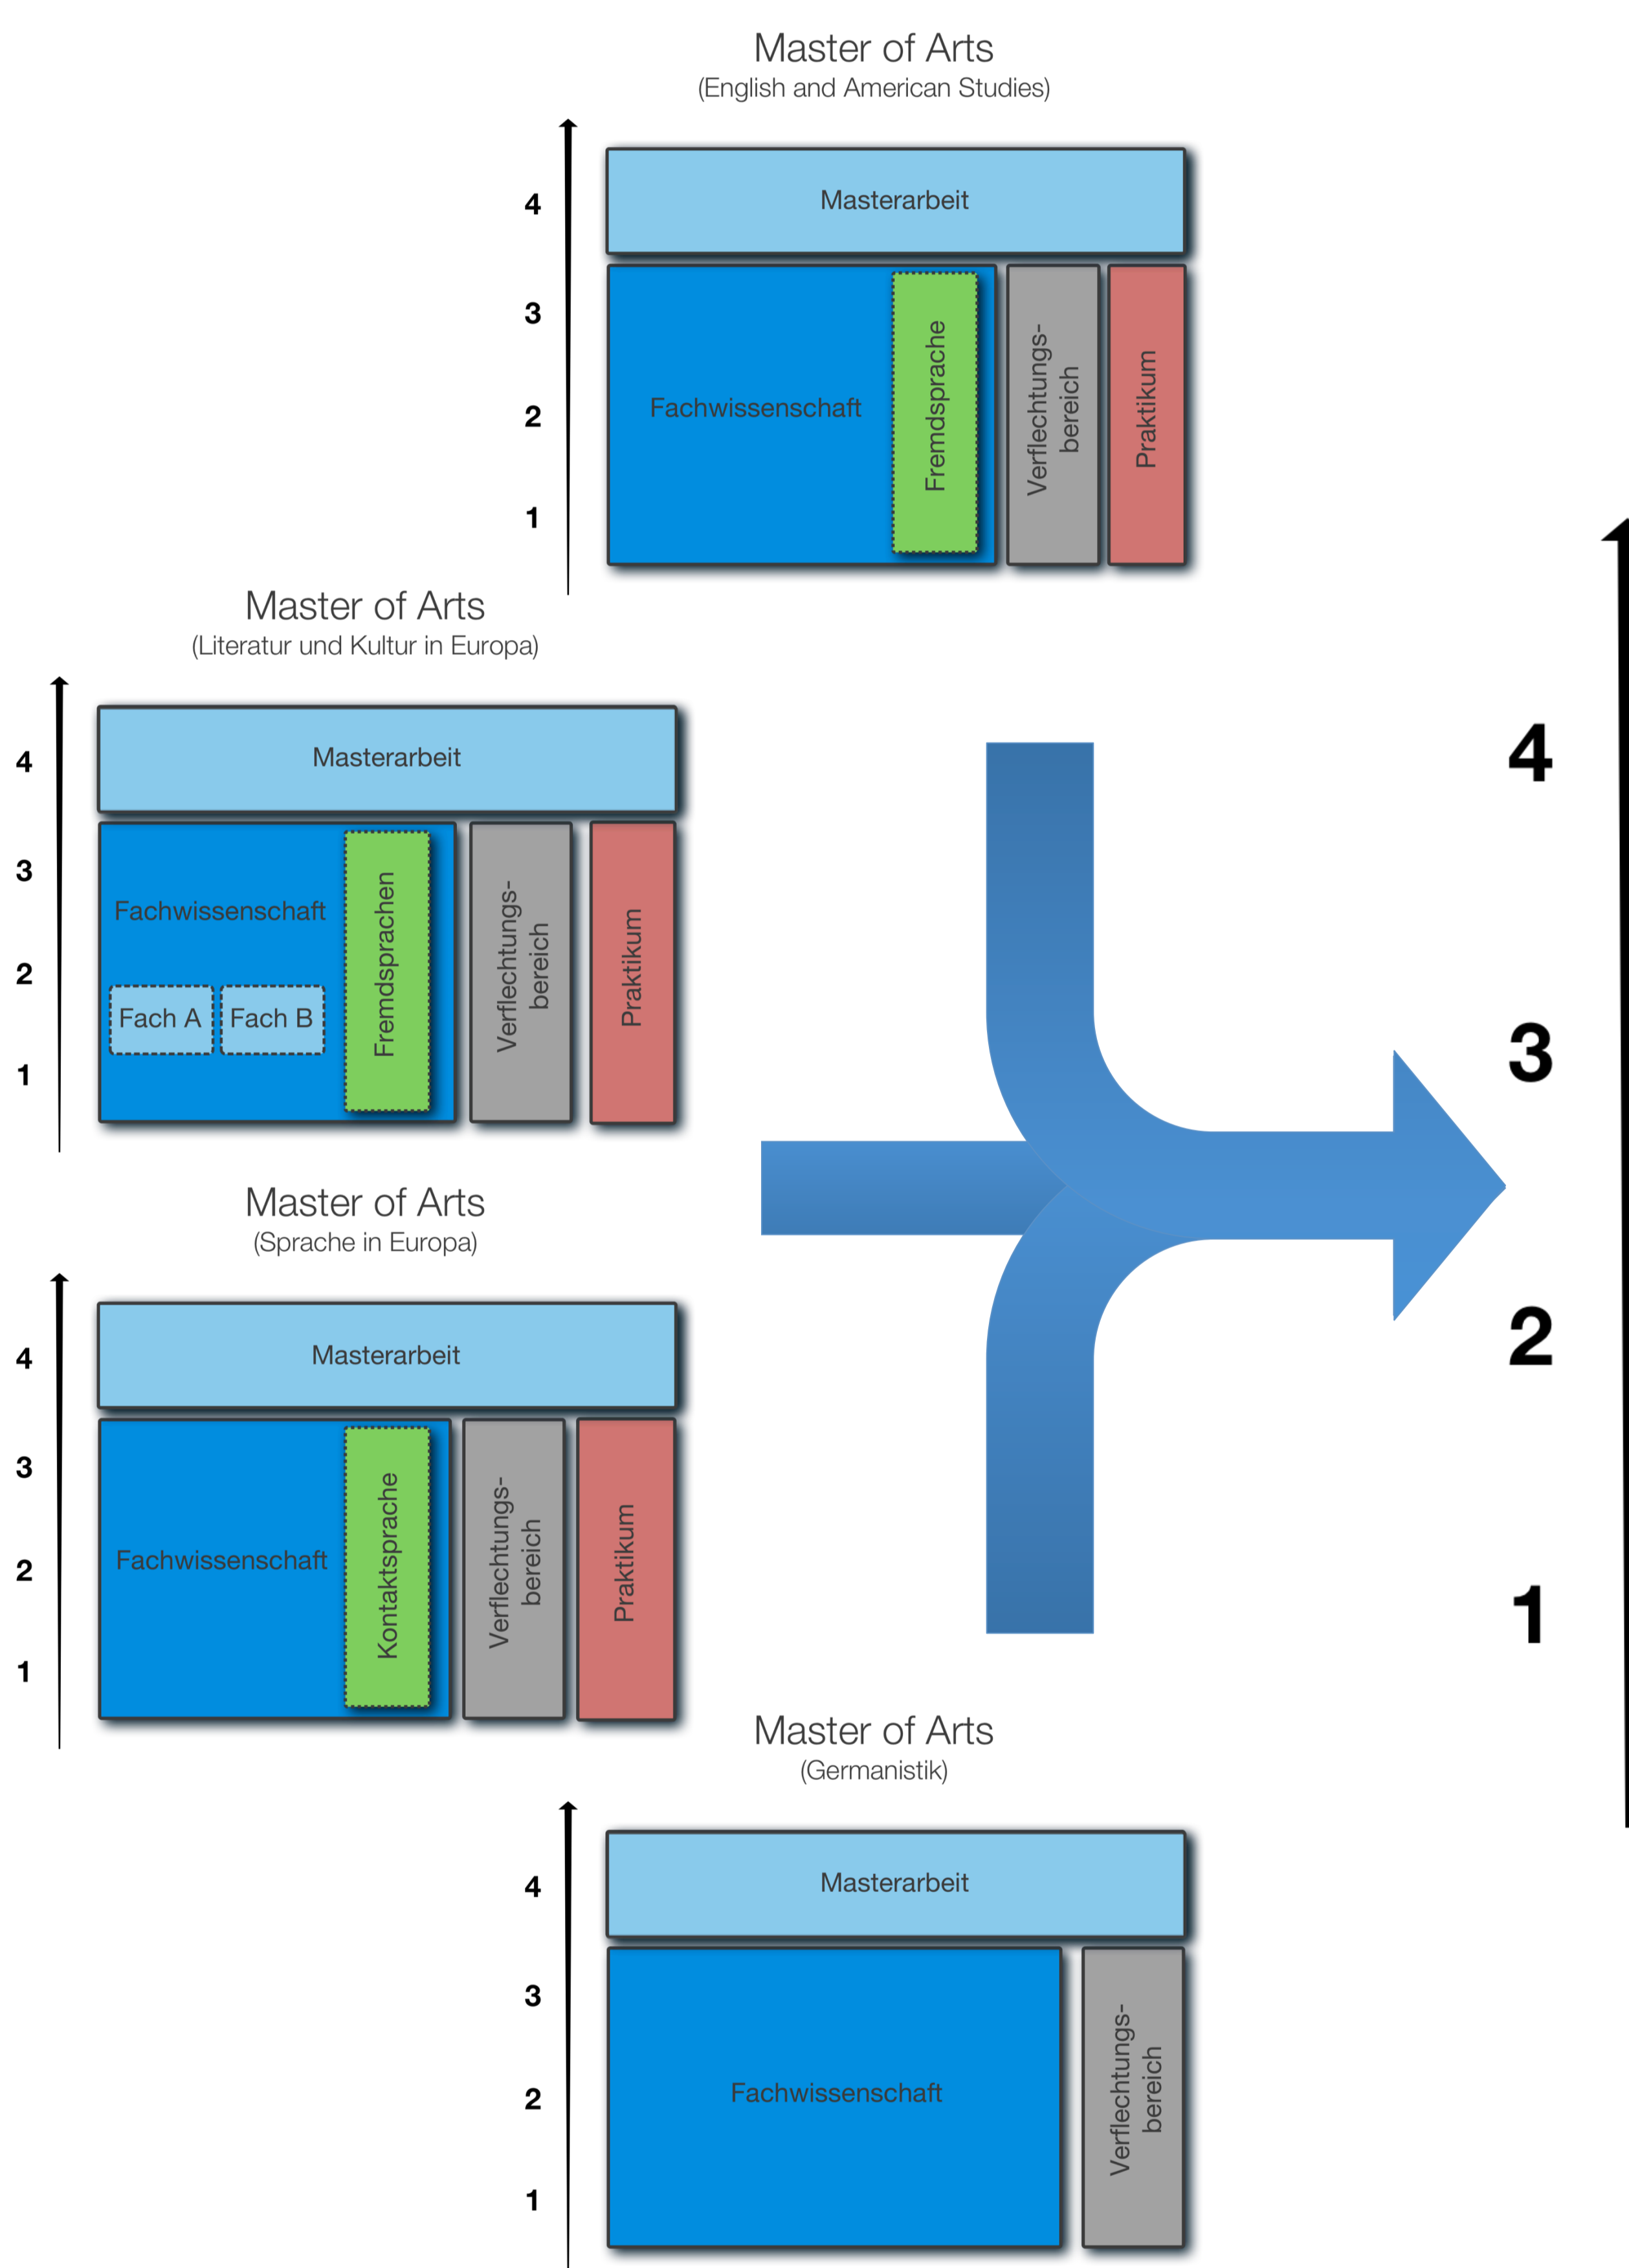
Master of Arts
(English and American Studies)

4
3
2
1

Masterarbeit
Fachwissenschaft
Fremdsprache
Verflechtungsbereich
Praktikum

Master of Arts
(Literatur und Kultur in Europa)

4
3
2
1

Masterarbeit
Fachwissenschaft
Fach A
Fach B
Fremdsprachen
Verflechtungsbereich
Praktikum

Master of Arts
(Sprache in Europa)

4
3
2
1

Masterarbeit
Fachwissenschaft
Kontaktsprache
Verflechtungsbereich
Praktikum

4
3
2
1

Master of Arts
(Germanistik)

4
3
2
1

Masterarbeit
Fachwissenschaft
Verflechtungsbereich